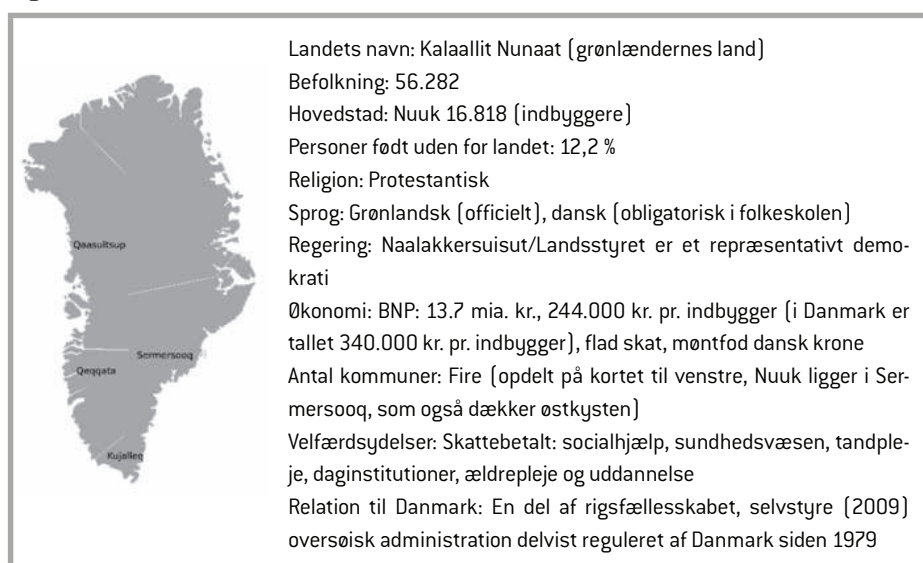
Qaasuitsup
Sermersooq
Qeqqata
Kujalleq

Landets navn: Kalaallit Nunaat (grønlændernes land)
Befolkning: 56.282
Hovedstad: Nuuk 16.818 (indbyggere)
Personer født uden for landet: 12,2 %
Religion: Protestantisk
Sprog: Grønlandsk (officielt), dansk (obligatorisk i folkeskolen)
Regering: Naalakkersuisut/Landsstyret er et repræsentativt demokrati
Økonomi: BNP: 13.7 mia. kr., 244.000 kr. pr. indbygger (i Danmark er tallet 340.000 kr. pr. indbygger), flad skat, møntfod dansk krone
Antal kommuner: Fire (opdelt på kortet til venstre, Nuuk ligger i Sermersooq, som også dækker østkysten)
Velfærdsydelser: Skattebetalt: socialhjælp, sundhedsvæsen, tandpleje, daginstitutioner, ældrepleje og uddannelse
Relation til Danmark: En del af rigsfællesskabet, selvstyre (2009) oversøisk administration delvist reguleret af Danmark siden 1979